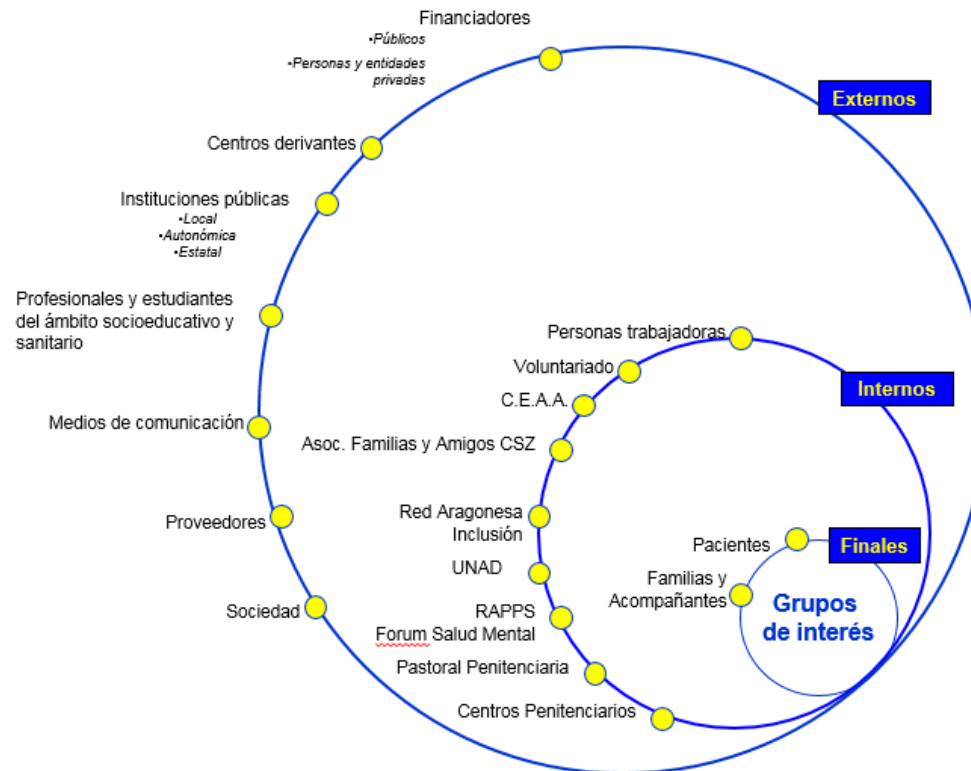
Financiadores
•Públicos
•Personas y entidades privadas

Externos

Centros derivantes

Instituciones públicas
•Local
•Autonómica
•Estatal

Profesionales y estudiantes del ámbito socioeducativo y sanitario

Medios de comunicación

Proveedores

Sociedad

Personas trabajadoras

Voluntariado

Internos

C.E.A.A.

Asoc. Familias y Amigos CSZ

Red Aragonesa Inclusión

UNAD

RAPPS
Forum Salud Mental

Pastoral Penitenciaria

Centros Penitenciarios

Pacientes

Finales

Familias y Acompañantes

Grupos de interés